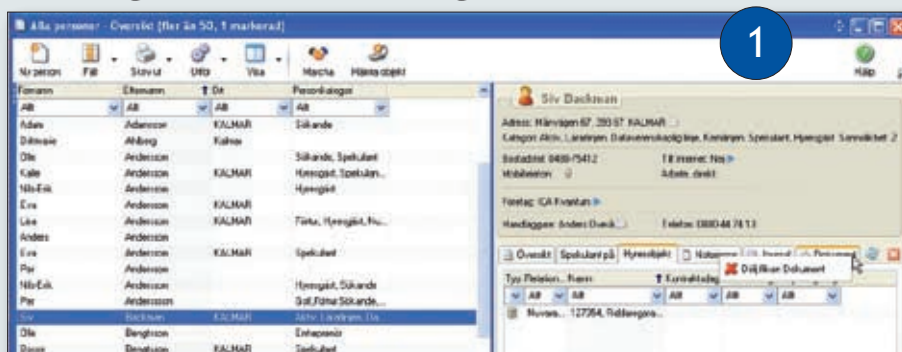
Alla personer - Översikt (fler än 50, 1 markerad)

1

Ny person Fil Skriv ut Utför Visa Matcha Hämta objekt Hjälp

| Förnamn | Efternamn | Ort | Personkategori |
|---|---|---|---|
| Allt | Allt | Allt | Allt |
| Adam | Adamsson | KALMAR | Sökande |
| Dilmasie | Ahlberg | Kalmar | |
| Olle | Andersson | | Sökande, Spekulant |
| Kalle | Andersson | KALMAR | Hyresgäst, Spekulan... |
| Nils-Erik | Andersson | | Hyresgäst |
| Eva | Andersson | KALMAR | |
| Lisa | Andersson | KALMAR | Förtur, Hyresgäst, Hu... |
| Anders | Andersson | | |
| Eva | Andersson | KALMAR | Spekulant |
| Per | Andersson | | |
| Nils-Erik | Andersson | | Hyresgäst, Sökande |
| Per | Andersson | | Boll, Förtur Sökande... |
| Siv | Backman | KALMAR | Aktiv, Lånelinjen, Da... |
| Olle | Bengtsson | | Entreprenör |
| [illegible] | Bengtsson | KALMAR | Spekulant |

Siv Backman

Adress: Märsvägen 67, 393 57 KALMAR
Kategori: Aktiv, Lånelinjen, Dataverenskapliglinje, Kundkort, Spekulant, Hyresgäst, Serviceköket 2

Bostadstel: 0480-75412 Till internet: Nej
Mobiltelefon: Arbets direkt:

Företag: ICA Fvantum

Handläggare: Anders Orsek Telefon: 0480 44 74 13

Översikt Spekulant på Hyresobjekt Noteringar Inventif Dokument

Dölj/Visa Dokument

Typ Fastighet... Namn Kontraktsdag
Allt Allt Allt Allt
Nuvara... 127354, Riddaregata...